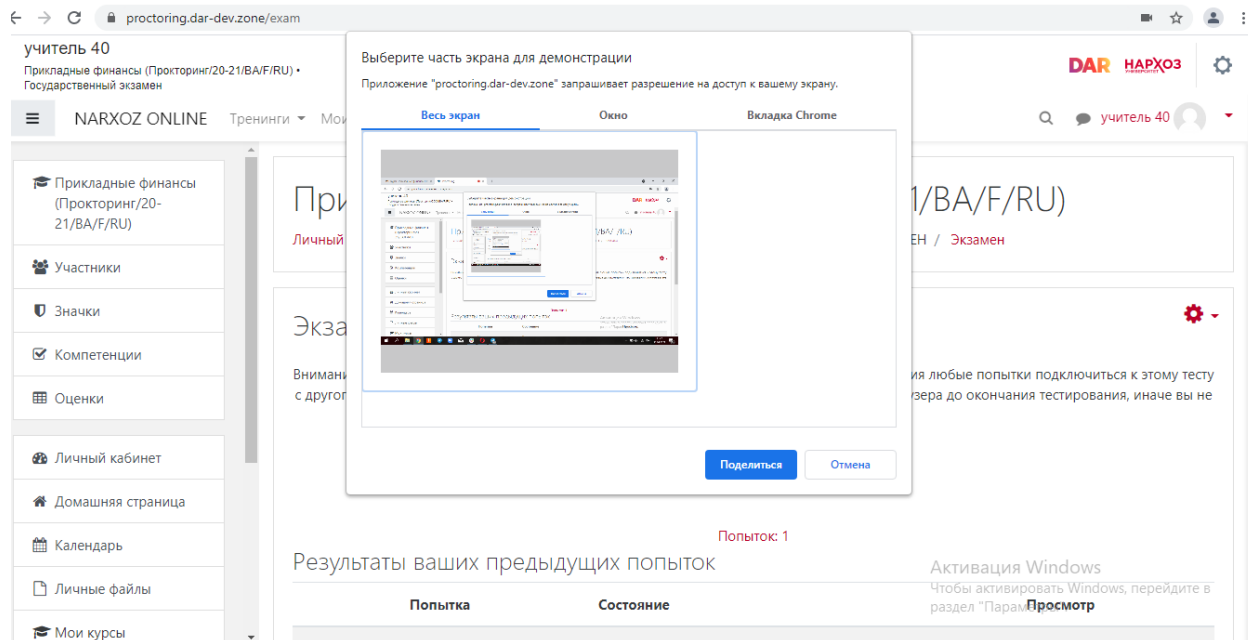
proctoring.dar-dev.zone/exam

учитель 40
Прикладные финансы (Прокторинг/20-21/BA/F/RU) • Государственный экзамен

DAR НАРХОЗ

NARXOZ ONLINE Тренинги Мои

учитель 40

Прикладные финансы (Прокторинг/20-21/BA/F/RU)

Участники

Значки

Компетенции

Оценки

Личный кабинет

Домашняя страница

Календарь

Личные файлы

Мои курсы

При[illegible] 1/BA/F/RU)

Личный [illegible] ЕН / Экзамен

Экза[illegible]

Вниман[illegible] ия любые попытки подключиться к этому тесту с другог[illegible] узера до окончания тестирования, иначе вы не

Выберите часть экрана для демонстрации

Приложение "proctoring.dar-dev.zone" запрашивает разрешение на доступ к вашему экрану.

Весь экран | Окно | Вкладка Chrome

Поделиться | Отмена

Попыток: 1

Результаты ваших предыдущих попыток

Активация Windows
Чтобы активировать Windows, перейдите в раздел "Парам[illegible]

| Попытка | Состояние | Просмотр |
|---|---|---|